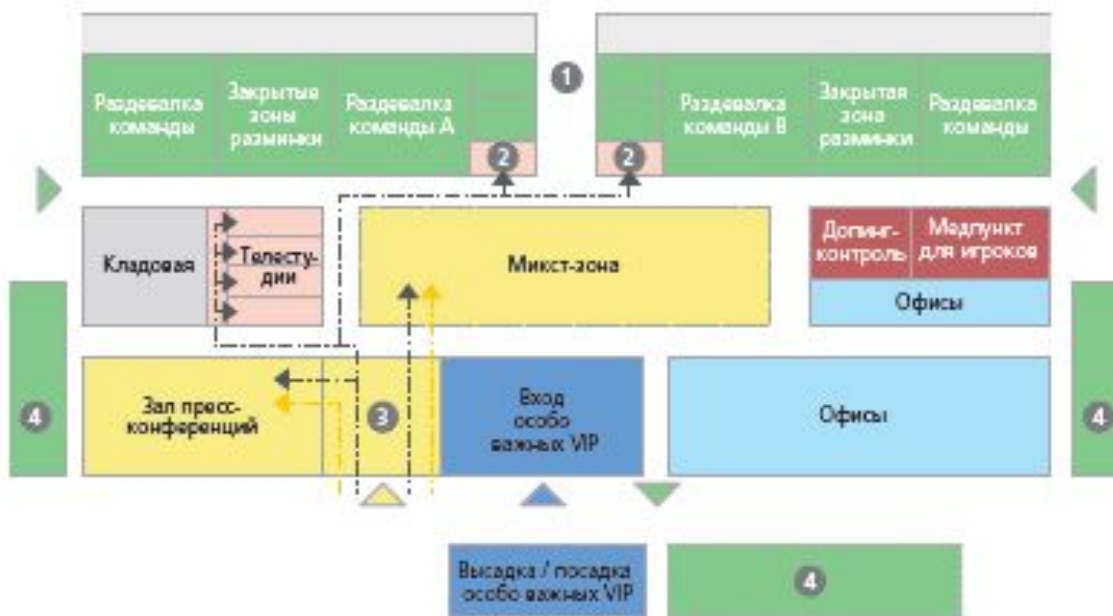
1

Раздевалка команды

Закрытые зоны разминки

Раздевалка команды А

2

2

Раздевалка команды В

Закрытая зона разминки

Раздевалка команды

Кладовая

Телестудии

Микст-зона

Допинг-контроль

Медпункт для игроков

Офисы

4

Зал пресс-конференций

3

Вход особо важных VIP

Офисы

4

Высадка / посадка особо важных VIP

4